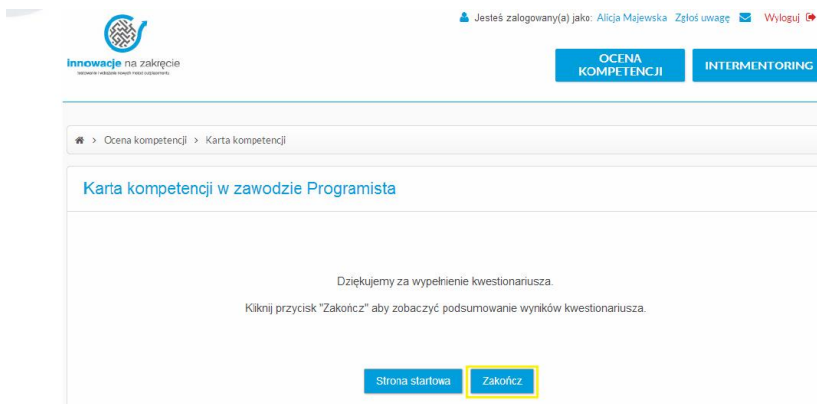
innowacje na zakręcie
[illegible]

Jesteś zalogowany(a) jako: Alicja Majewska Zgłoś uwagę Wyloguj

OCENA KOMPETENCJI

INTERMENTORING

> Ocena kompetencji > Karta kompetencji

Karta kompetencji w zawodzie Programista

Dziękujemy za wypełnienie kwestionariusza.

Kiknij przycisk "Zakończ" aby zobaczyć podsumowanie wyników kwestionariusza.

Strona startowa

Zakończ